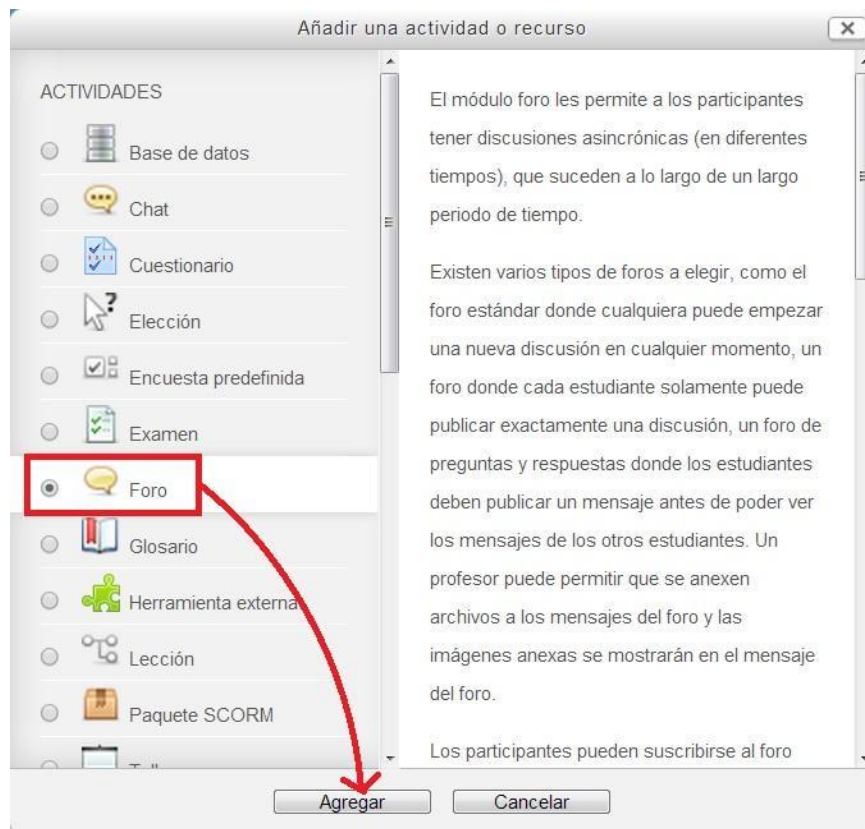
Añadir una actividad o recurso

ACTIVIDADES

Base de datos

Chat

Cuestionario

Elección

Encuesta predefinida

Examen

Foro

Glosario

Herramienta externa

Lección

Paquete SCORM

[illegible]

El módulo foro les permite a los participantes tener discusiones asincrónicas (en diferentes tiempos), que suceden a lo largo de un largo periodo de tiempo.

Existen varios tipos de foros a elegir, como el foro estándar donde cualquiera puede empezar una nueva discusión en cualquier momento, un foro donde cada estudiante solamente puede publicar exactamente una discusión, un foro de preguntas y respuestas donde los estudiantes deben publicar un mensaje antes de poder ver los mensajes de los otros estudiantes. Un profesor puede permitir que se anexen archivos a los mensajes del foro y las imágenes anexas se mostrarán en el mensaje del foro.

Los participantes pueden suscribirse al foro

Agregar

Cancelar